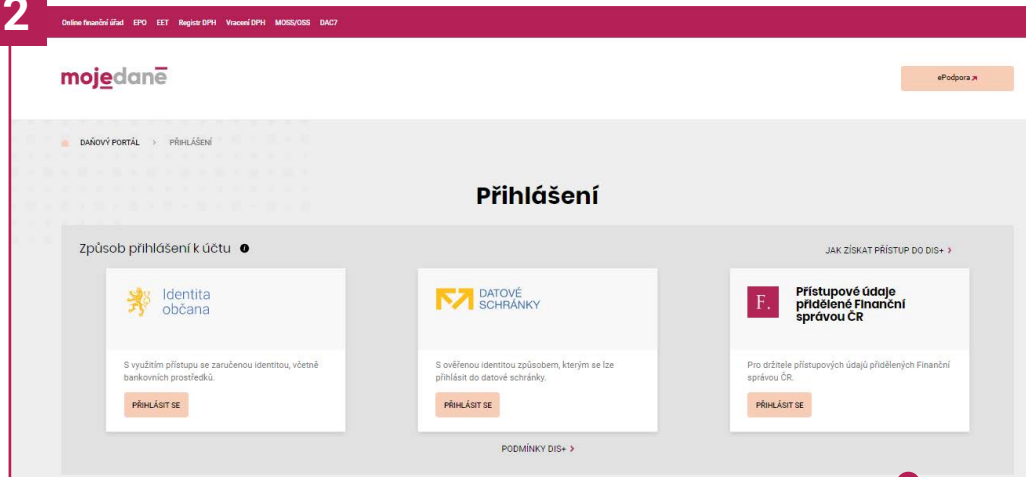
2

Online finanční úřad EPO EET Registr DPH Vracení DPH MOSS/OSS DAC7

mojedaně

ePodpora

DAŇOVÝ PORTÁL > PŘIHLÁŠENÍ

Přihlášení

Způsob přihlášení k účtu

JAK ZÍSKAT PŘÍSTUP DO DIS+ >

Identita občana

S využitím přístupu se zaručenou identitou, včetně bankovních prostředků.

PŘIHLÁSIT SE

DATOVÉ SCHRÁNKY

S ověřenou identitou způsobem, kterým se lze přihlásit do datové schránky.

PŘIHLÁSIT SE

F.

Přístupové údaje přidělené Finanční správou ČR

Pro držitele přístupových údajů přidělených Finanční správou ČR.

PŘIHLÁSIT SE

PODMÍNKY DIS+ >